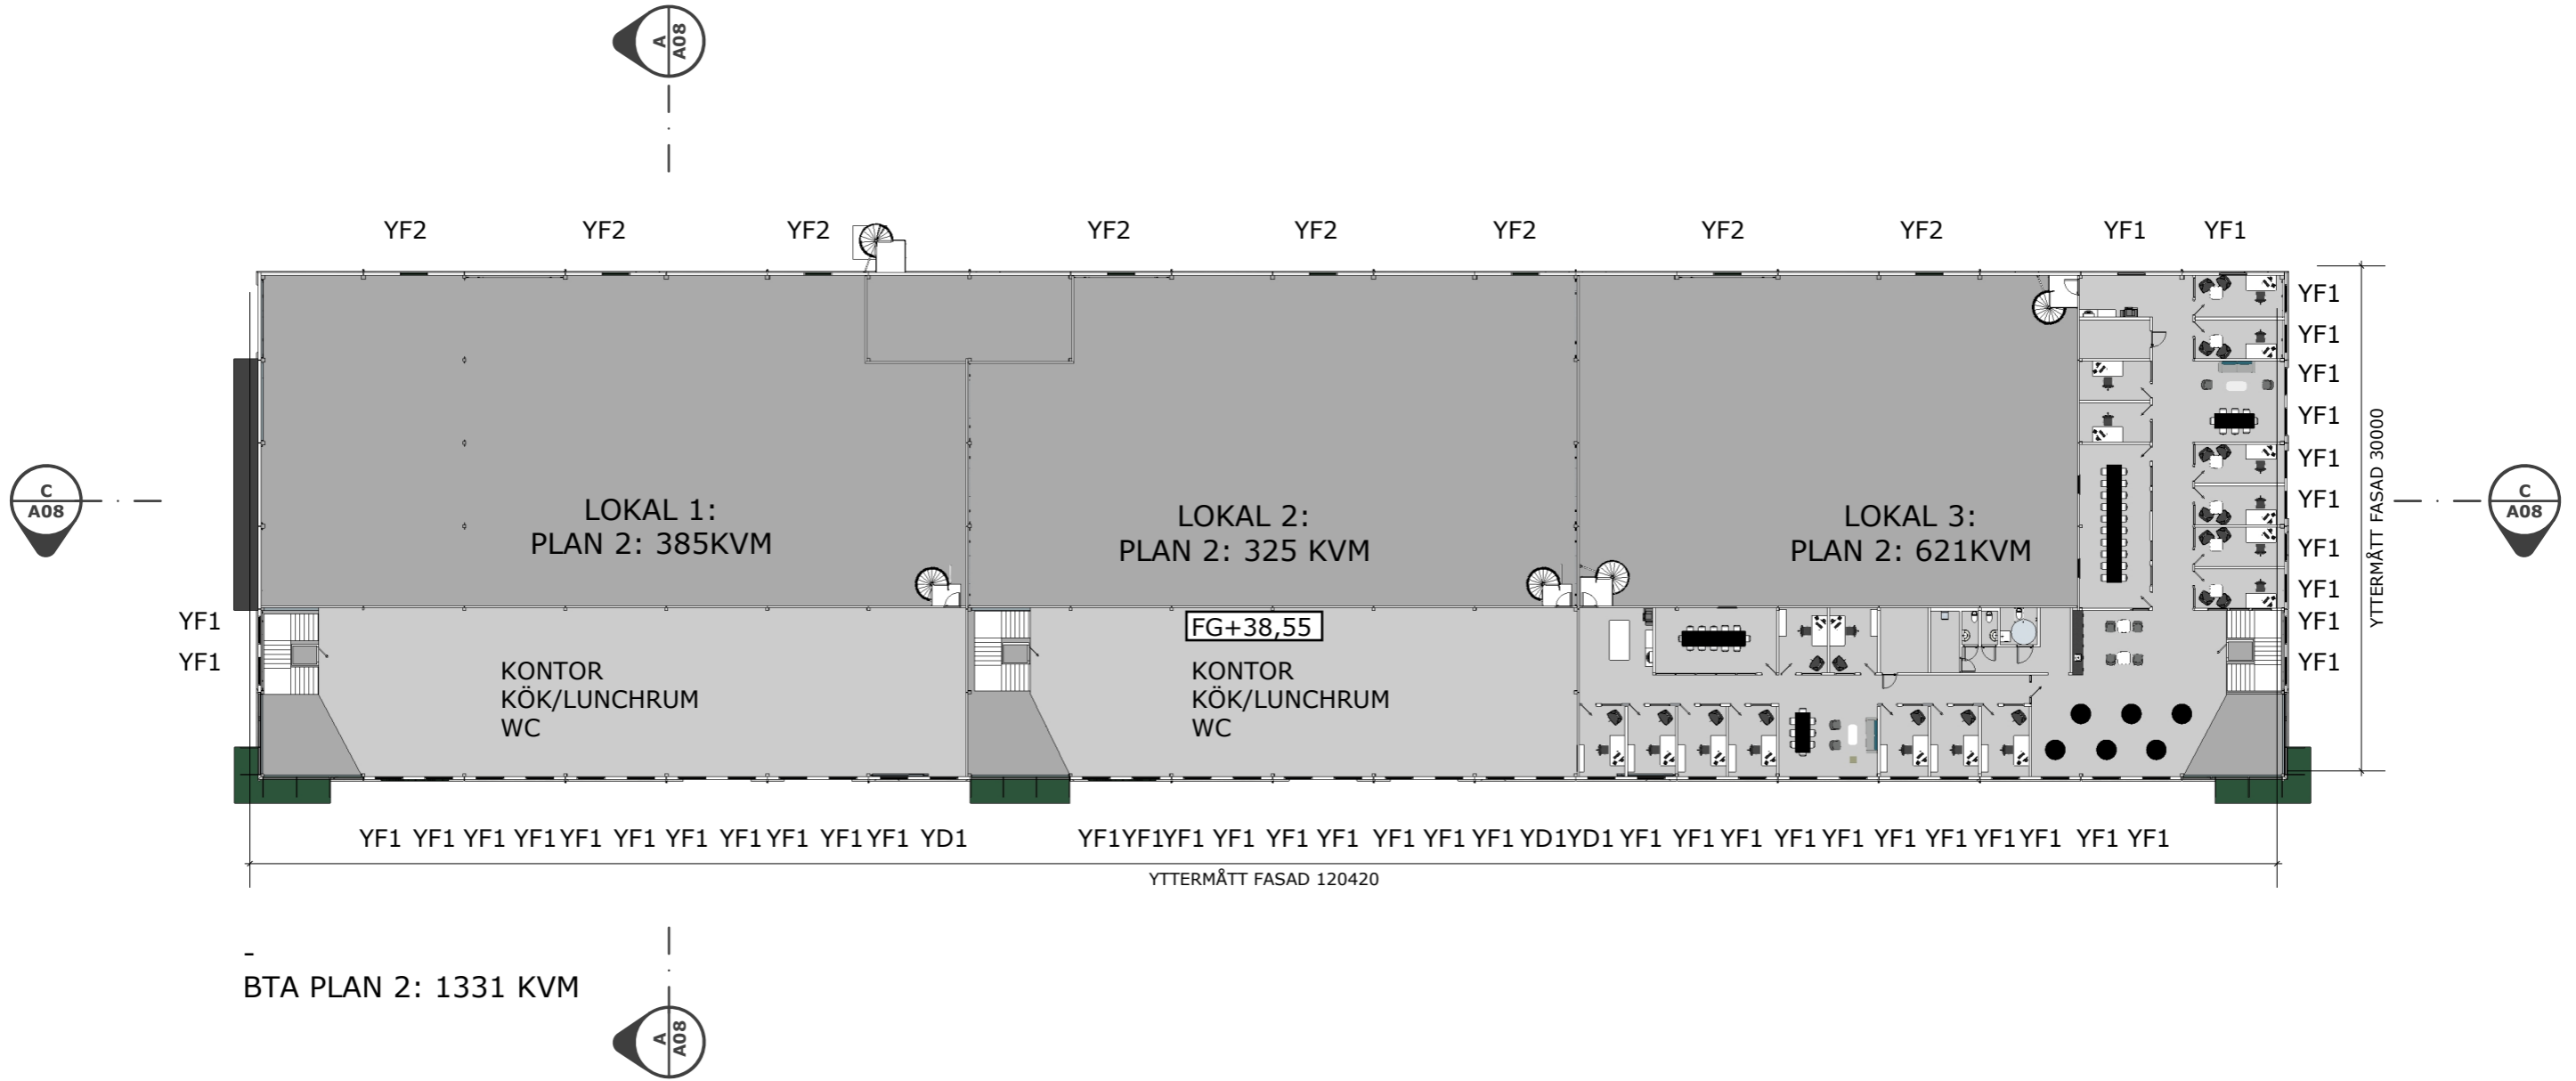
A
A08

YF2 YF2 YF2 YF2 YF2 YF2 YF2 YF2 YF1 YF1

C
A08

LOKAL 1:
PLAN 2: 385KVM

LOKAL 2:
PLAN 2: 325 KVM

LOKAL 3:
PLAN 2: 621KVM

C
A08

YF1
YF1
YF1
YF1
YF1
YF1
YF1
YF1
YF1
YF1

YTTERMÅTT FASAD 30000

YF1
YF1

FG+38,55

KONTOR
KÖK/LUNCHRUM
WC

KONTOR
KÖK/LUNCHRUM
WC

YF1 YF1 YF1 YF1 YF1 YF1 YF1 YF1 YF1 YF1 YF1 YD1 YF1YF1YF1 YF1 YF1 YF1 YF1 YF1 YF1 YD1YD1 YF1 YF1 YF1 YF1 YF1 YF1 YF1 YF1 YF1 YF1 YF1

YTTERMÅTT FASAD 120420

-
BTA PLAN 2: 1331 KVM

A
A08